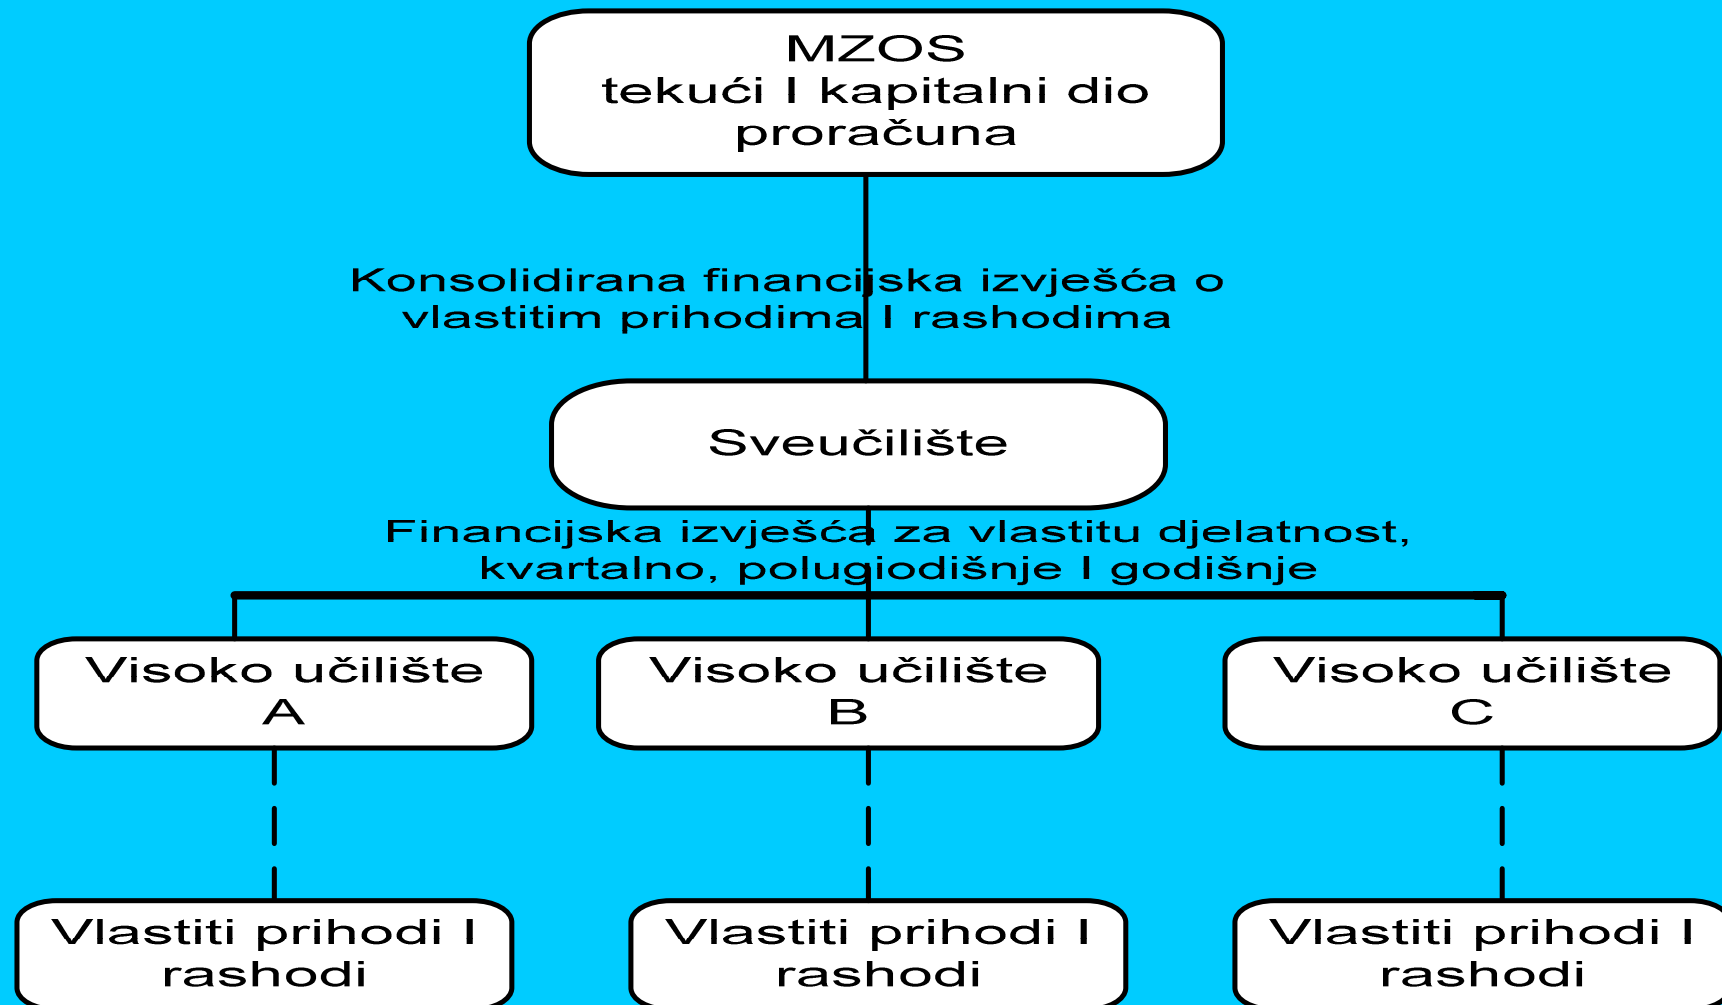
MZOS
tekući I kapitalni dio proračuna

Konsolidirana financijska izvješća o vlastitim prihodima I rashodima

Sveučilište

Financijska izvješća za vlastitu djelatnost, kvartalno, polugiodišnje I godišnje

Visoko učilište A

Visoko učilište B

Visoko učilište C

Vlastiti prihodi I rashodi

Vlastiti prihodi I rashodi

Vlastiti prihodi I rashodi